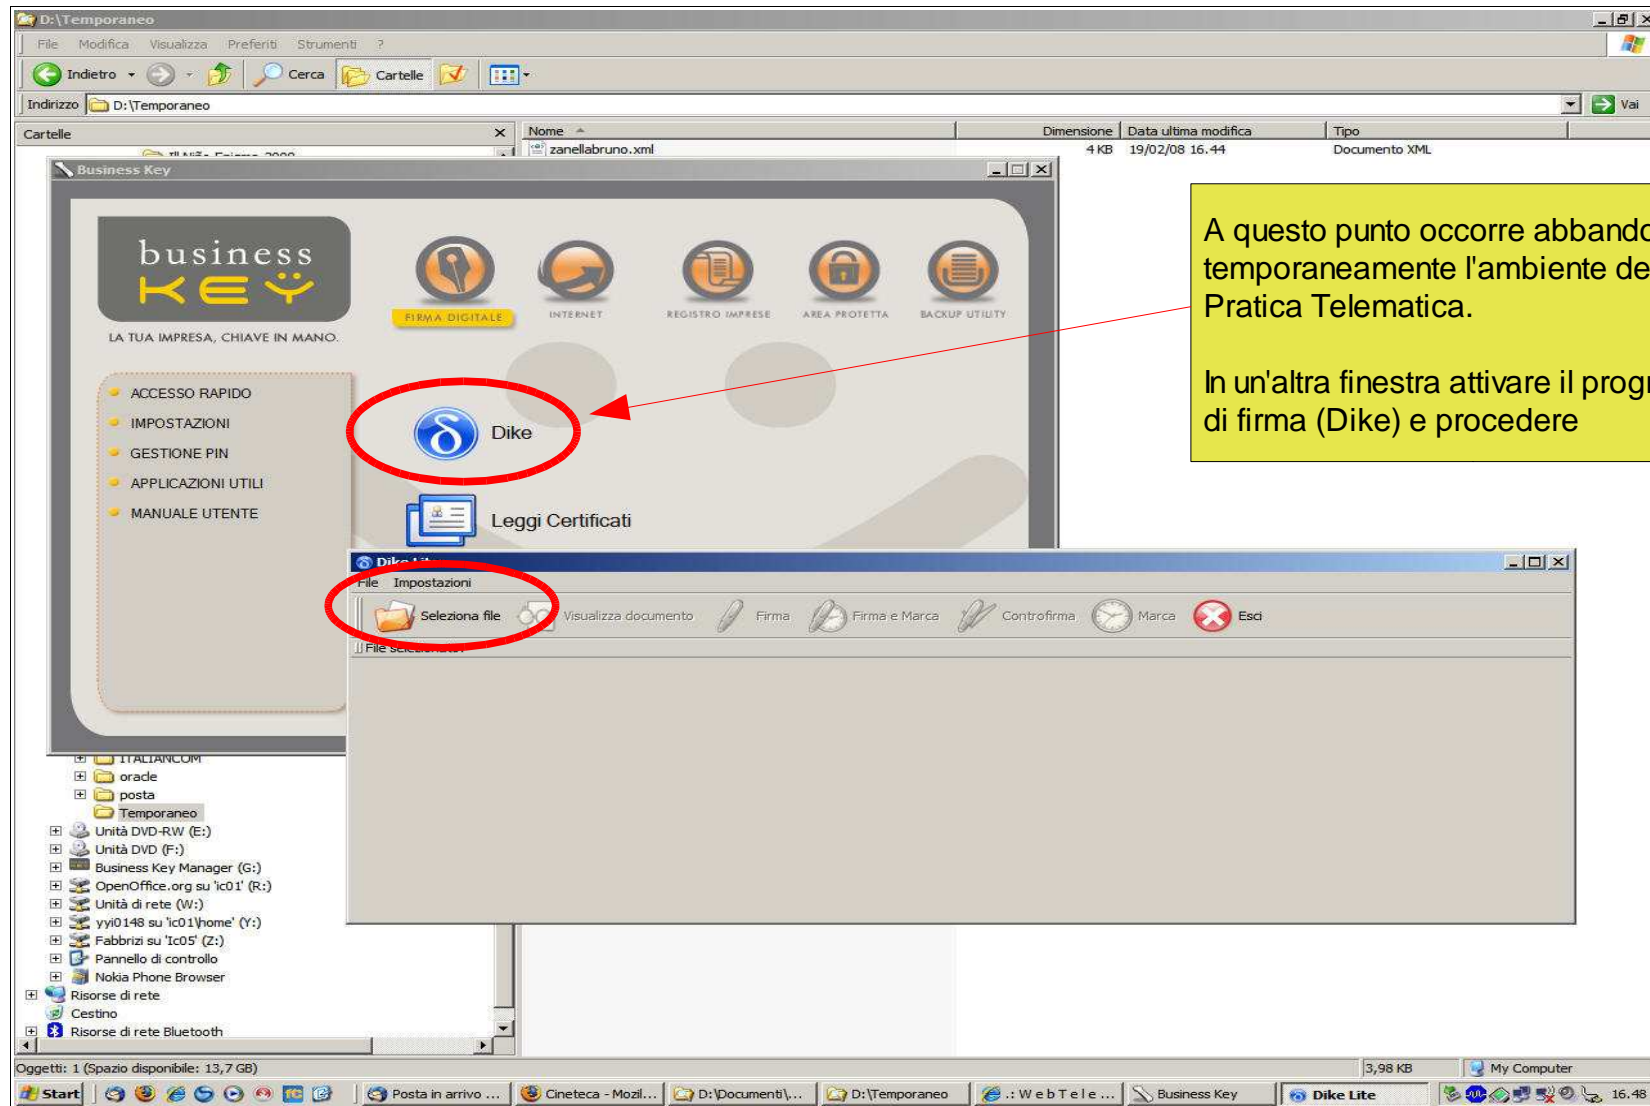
D:\Temporaneo

File Modifica Visualizza Preferiti Strumenti ?

Indietro Cerca Cartelle

Indirizzo D:\Temporaneo Vai

Cartelle

| Nome | Dimensione | Data ultima modifica | Tipo |
|---|---|---|---|
| zanellabruno.xml | 4 KB | 19/02/08 16.44 | Documento XML |

Business Key

business KEY

LA TUA IMPRESA, CHIAVE IN MANO.

FIRMA DIGITALE INTERNET REGISTRO IMPRESE AREA PROTETTA BACKUP UTILITY

ACCESSO RAPIDO
IMPOSTAZIONI
GESTIONE PIN
APPLICAZIONI UTILI
MANUALE UTENTE

Dike

Leggi Certificati

A questo punto occorre abbando temporaneamente l'ambiente de Pratica Telematica.

In un'altra finestra attivare il progr di firma (Dike) e procedere

Dike Lite

File Impostazioni

Seleziona file Visualizza documento Firma Firma e Marca Controfirma Marca Esci

File selezionato

ITALIANCOM
oracle
posta
Temporaneo
Unità DVD-RW (E:)
Unità DVD (F:)
Business Key Manager (G:)
OpenOffice.org su 'ic01' (R:)
Unità di rete (W:)
yyi0148 su 'ic01\home' (Y:)
Fabbrizi su 'Ic05' (Z:)
Pannello di controllo
Nokia Phone Browser
Risorse di rete
Cestino
Risorse di rete Bluetooth

Oggetti: 1 (Spazio disponibile: 13,7 GB) 3,98 KB My Computer

Start Posta in arrivo ... Cineteca - Mozil... D:\Documenti\... D:\Temporaneo .: W e b T e l e ... Business Key Dike Lite 16.48